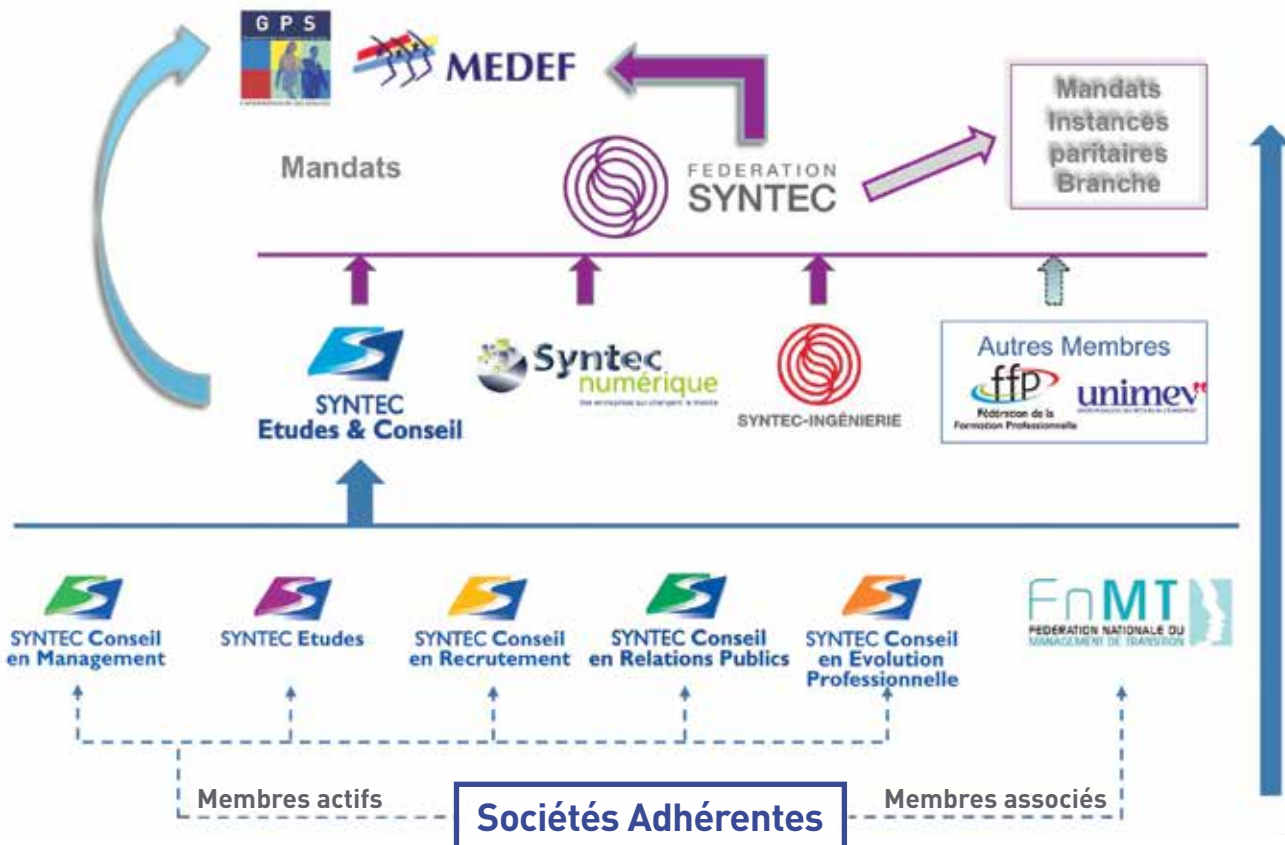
GPS

MEDEF

Mandats

FEDERATION SYNTEC

Mandats Instances paritaires Branche

SYNTEC Etudes & Conseil

Syntec numérique

SYNTEC-INGÉNIERIE

Autres Membres

ffp Fédération de la Formation Professionnelle

unimev

SYNTEC Conseil en Management

SYNTEC Etudes

SYNTEC Conseil en Recrutement

SYNTEC Conseil en Relations Publics

SYNTEC Conseil en Evolution Professionnelle

FnMT FÉDÉRATION NATIONALE DU MANAGEMENT DE TRANSITION

Membres actifs

Sociétés Adhérentes

Membres associés